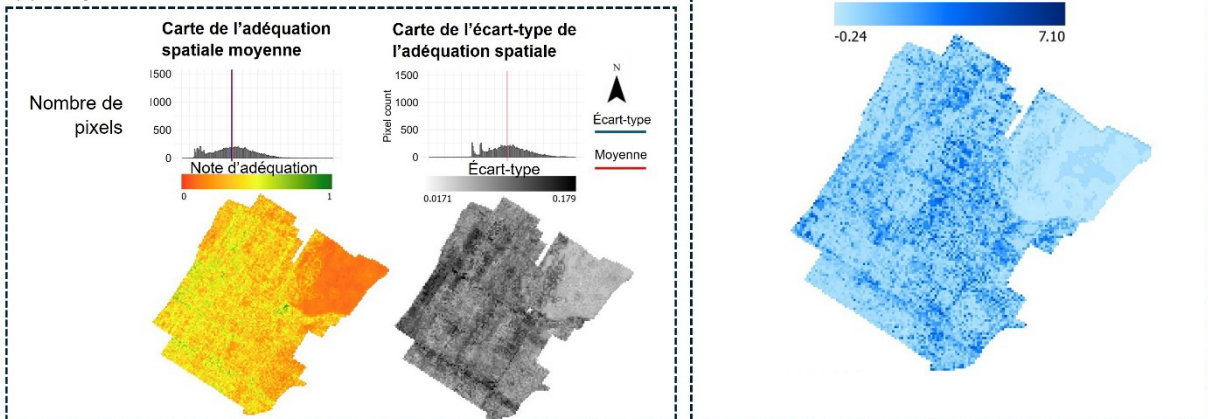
Carte de l'adéquation spatiale moyenne

Carte de l'écart-type de l'adéquation spatiale

Nombre de pixels

1500
1000
500
0

Note d'adéquation

0
1

1500
1000
500
0

Pixel count

Écart-type

0.0171
0.179

N

Écart-type

Moyenne

-0.24
7.10